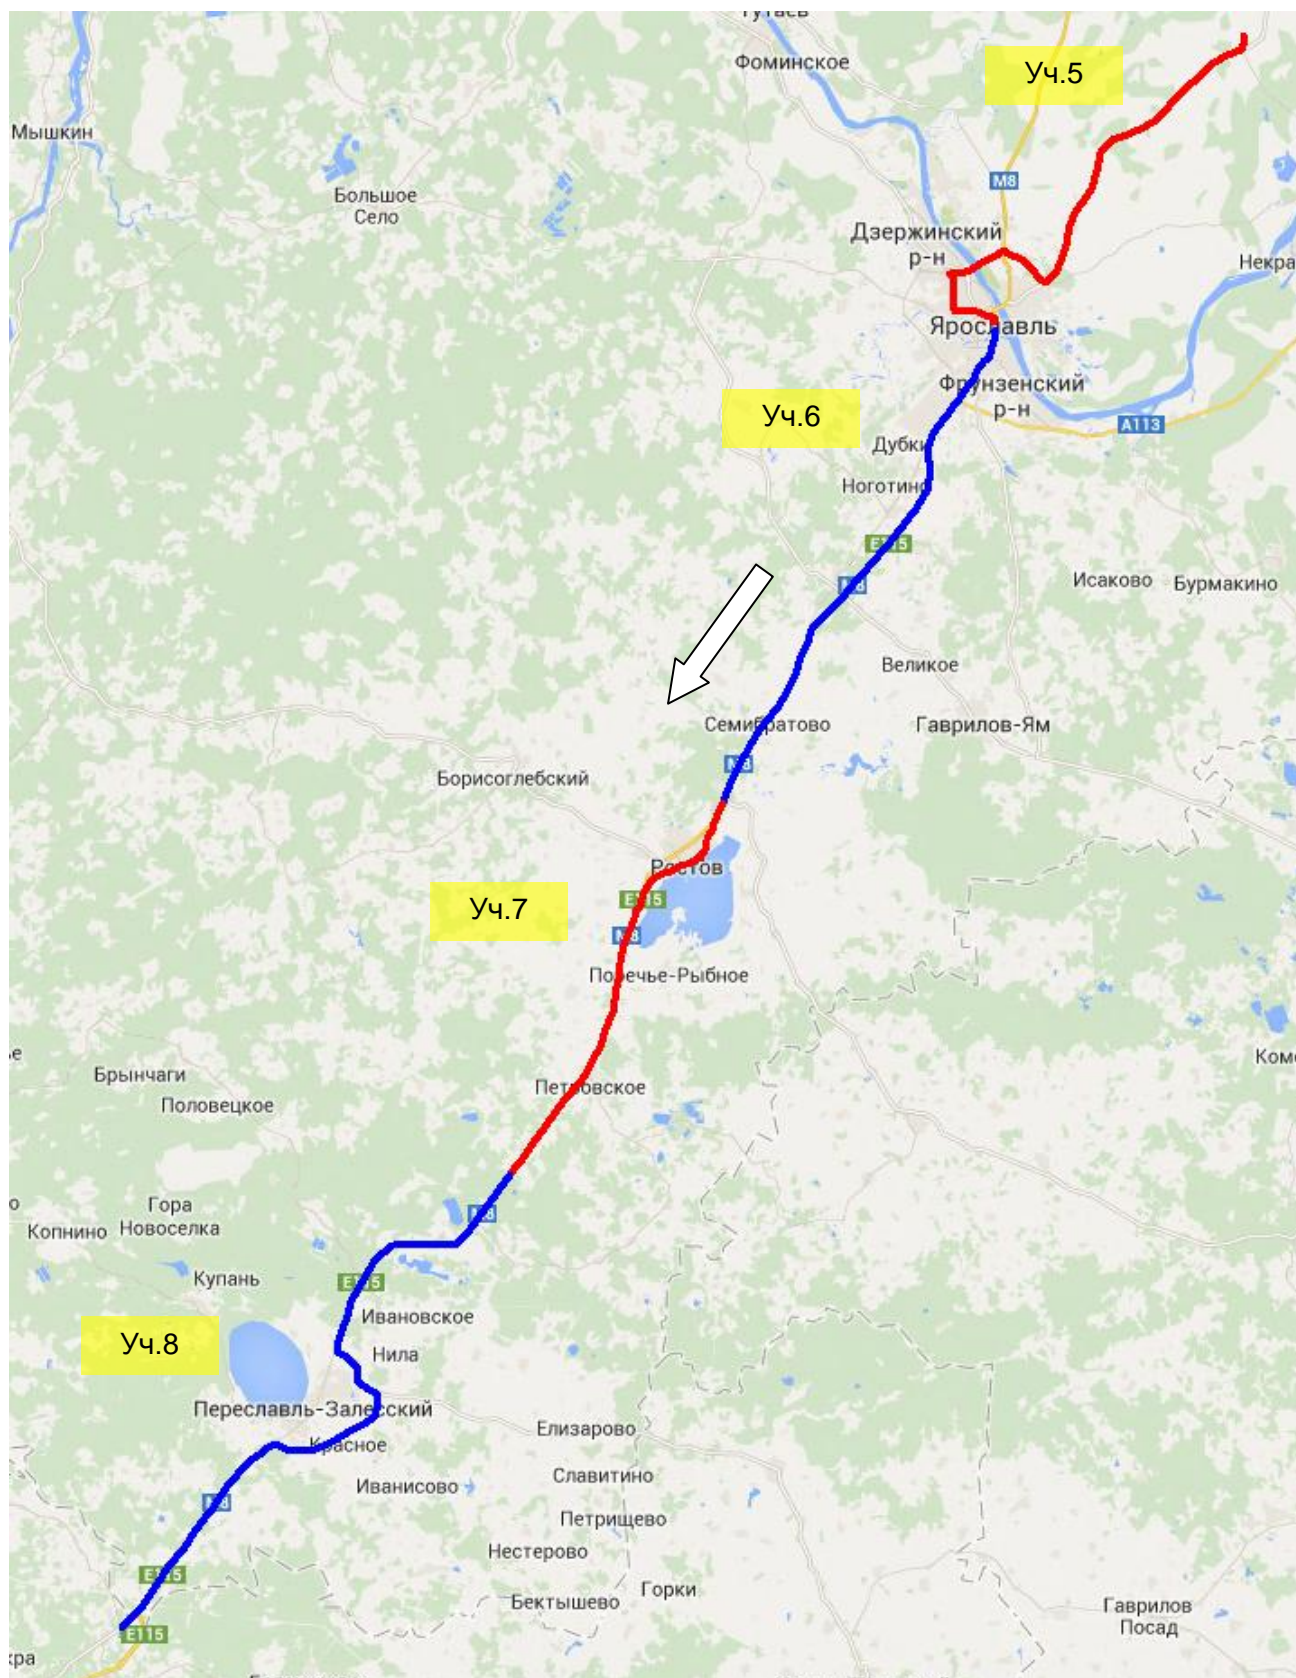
Фоминское
Уч.5
Мышкин
Большое Село
M8
Дзержинский р-н
Некра
Ярославль
Фрунзенский р-н
Уч.6
A113
Дубки
Ноготино
E115
M8
Исаково
Бурмакино
Великое
Семибратово
Гаврилов-Ям
Борисоглебский
M8
Ростов
Уч.7
E115
M8
Поречье-Рыбное
Брынчаги
Половецкое
Петровское
Ком
Гора Новоселка
Копнино
M8
Купань
E115
Ивановское
Уч.8
Нила
Переславль-Залесский
Красное
Елизарово
Славитино
Иванисово
M8
Петрищево
Нестерово
E115
Горки
Бектышево
Гаврилов Посад
E115
кра